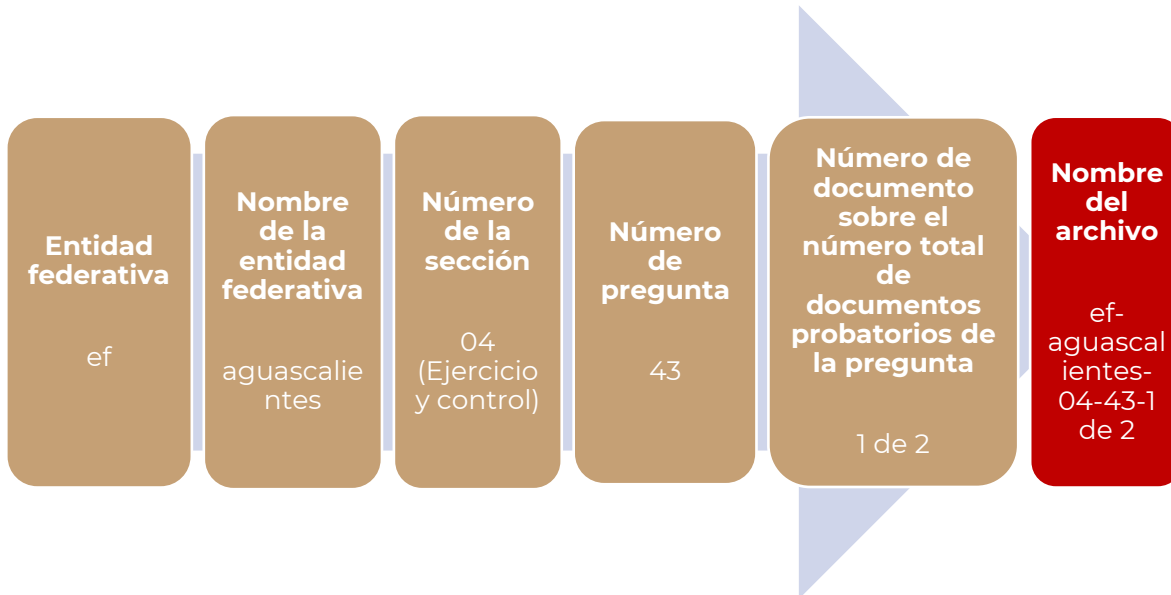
Entidad federativa

ef

Nombre de la entidad federativa

aguascalientes

Número de la sección

04 (Ejercicio y control)

Número de pregunta

43

Número de documento sobre el número total de documentos probatorios de la pregunta

1 de 2

Nombre del archivo

ef-aguascalientes-04-43-1 de 2